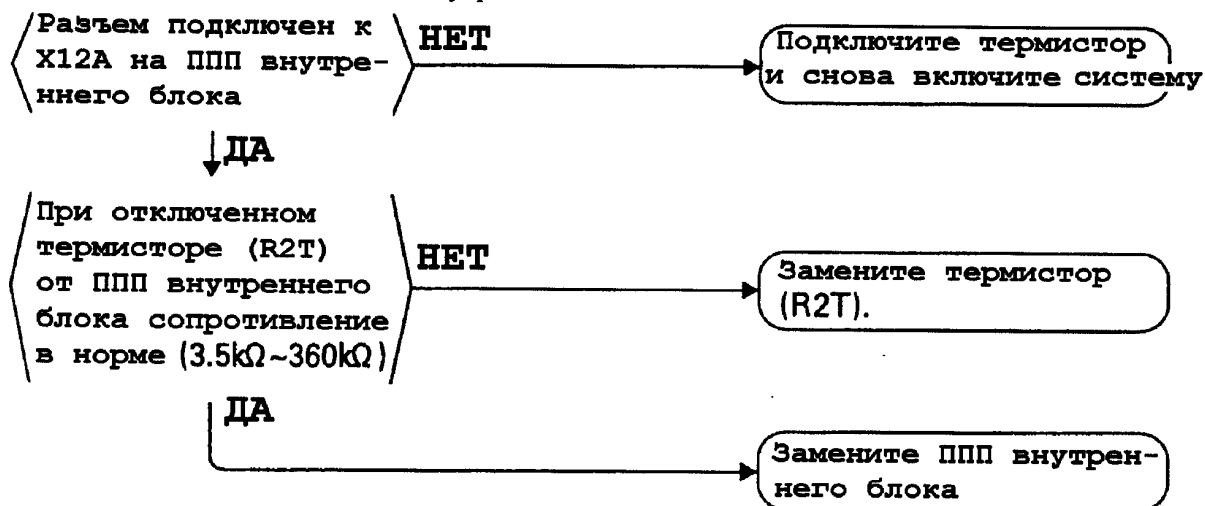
Разъем подключен к X12A на ППП внутреннего блока

НЕТ

Подключите термистор и снова включите систему

ДА

При отключенном термисторе (R2T) от ППП внутреннего блока сопротивление в норме (3.5kΩ~360kΩ)

НЕТ

Замените термистор (R2T).

ДА

Замените ППП внутреннего блока